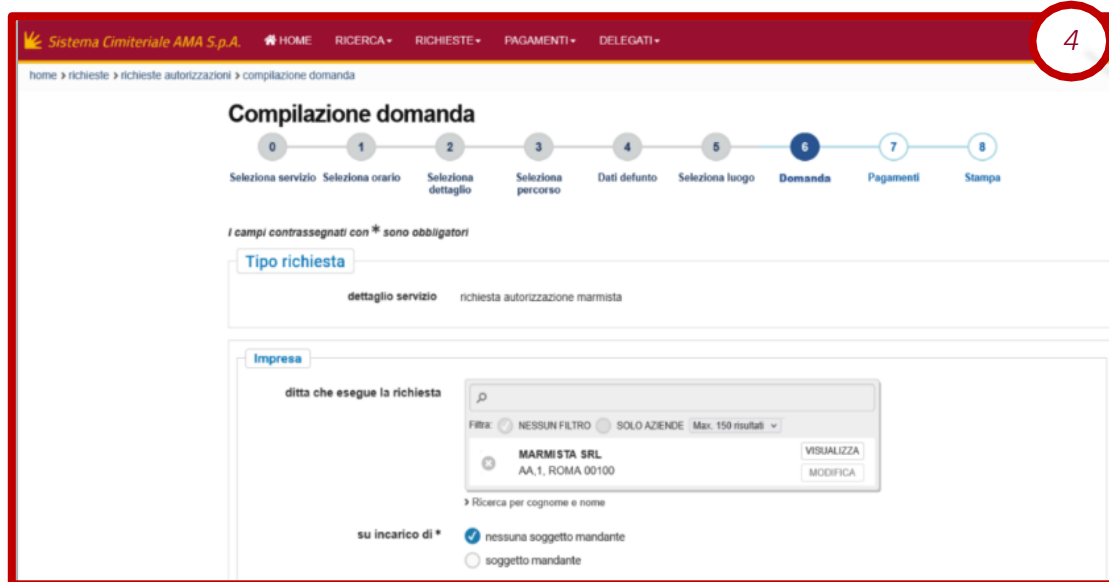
Sistema Cimiteriale AMA S.p.A. HOME RICERCA RICHIESTE PAGAMENTI DELEGATI

4

home > richieste > richieste autorizzazioni > compilazione domanda

Compilazione domanda

0 Seleziona servizio
1 Seleziona orario
2 Seleziona dettaglio
3 Seleziona percorso
4 Dati defunto
5 Seleziona luogo
6 Domanda
7 Pagamenti
8 Stampa

I campi contrassegnati con * sono obbligatori

Tipo richiesta

dettaglio servizio richiesta autorizzazione marmista

Impresa

ditta che esegue la richiesta

Filtra: NESSUN FILTRO SOLO AZIENDE Max. 150 risultati

MARMISTA SRL
AA,1, ROMA 00100

VISUALIZZA
MODIFICA

> Ricerca per cognome e nome

su incarico di *
nessuna soggetto mandante
soggetto mandante